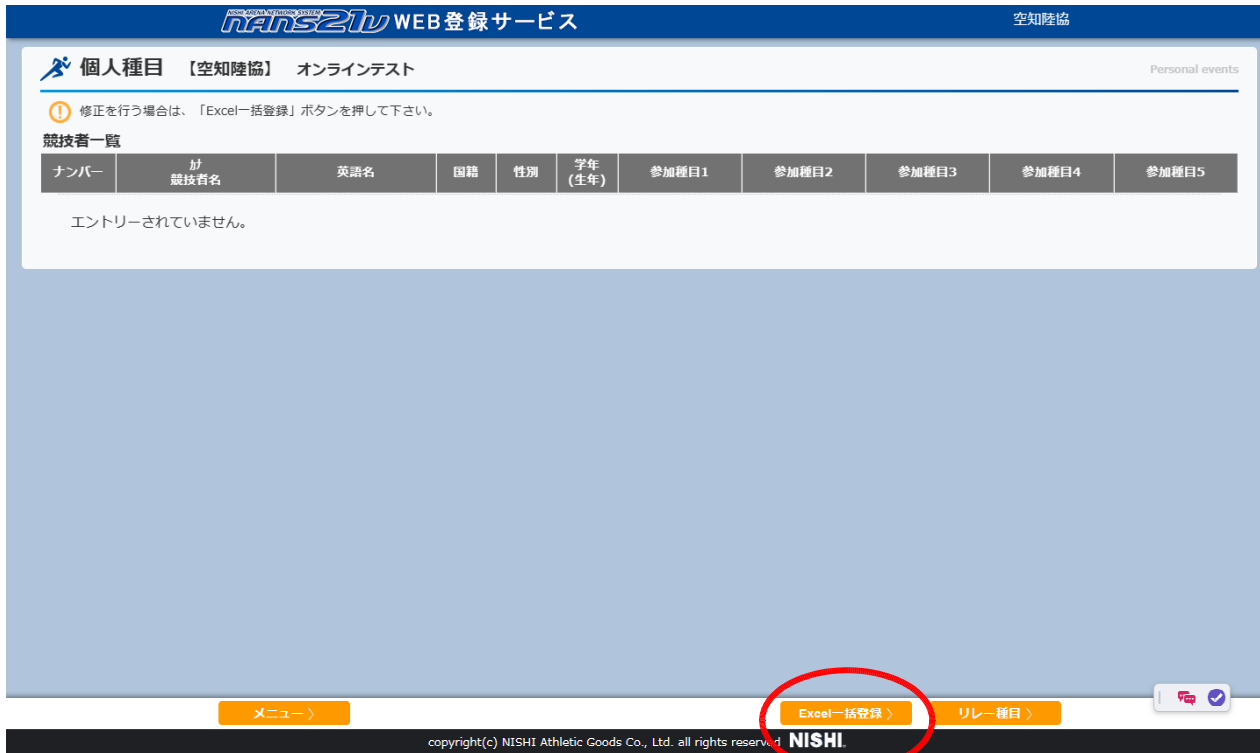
NISHI ARENA NETWORK SYSTEM nans21v WEB登録サービス

空知陸協

個人種目 【空知陸協】 オンラインテスト

Personal events

修正を行う場合は、「Excel一括登録」ボタンを押して下さい。

競技者一覧

| ナンバー | カナ 競技者名 | 英語名 | 国籍 | 性別 | 学年 (生年) | 参加種目1 | 参加種目2 | 参加種目3 | 参加種目4 | 参加種目5 |
|---|---|---|---|---|---|---|---|---|---|---|

エントリーされていません。

メニュー 〉

Excel一括登録 〉

リレー種目 〉

copyright(c) NISHI Athletic Goods Co., Ltd. all rights reserved NISHI